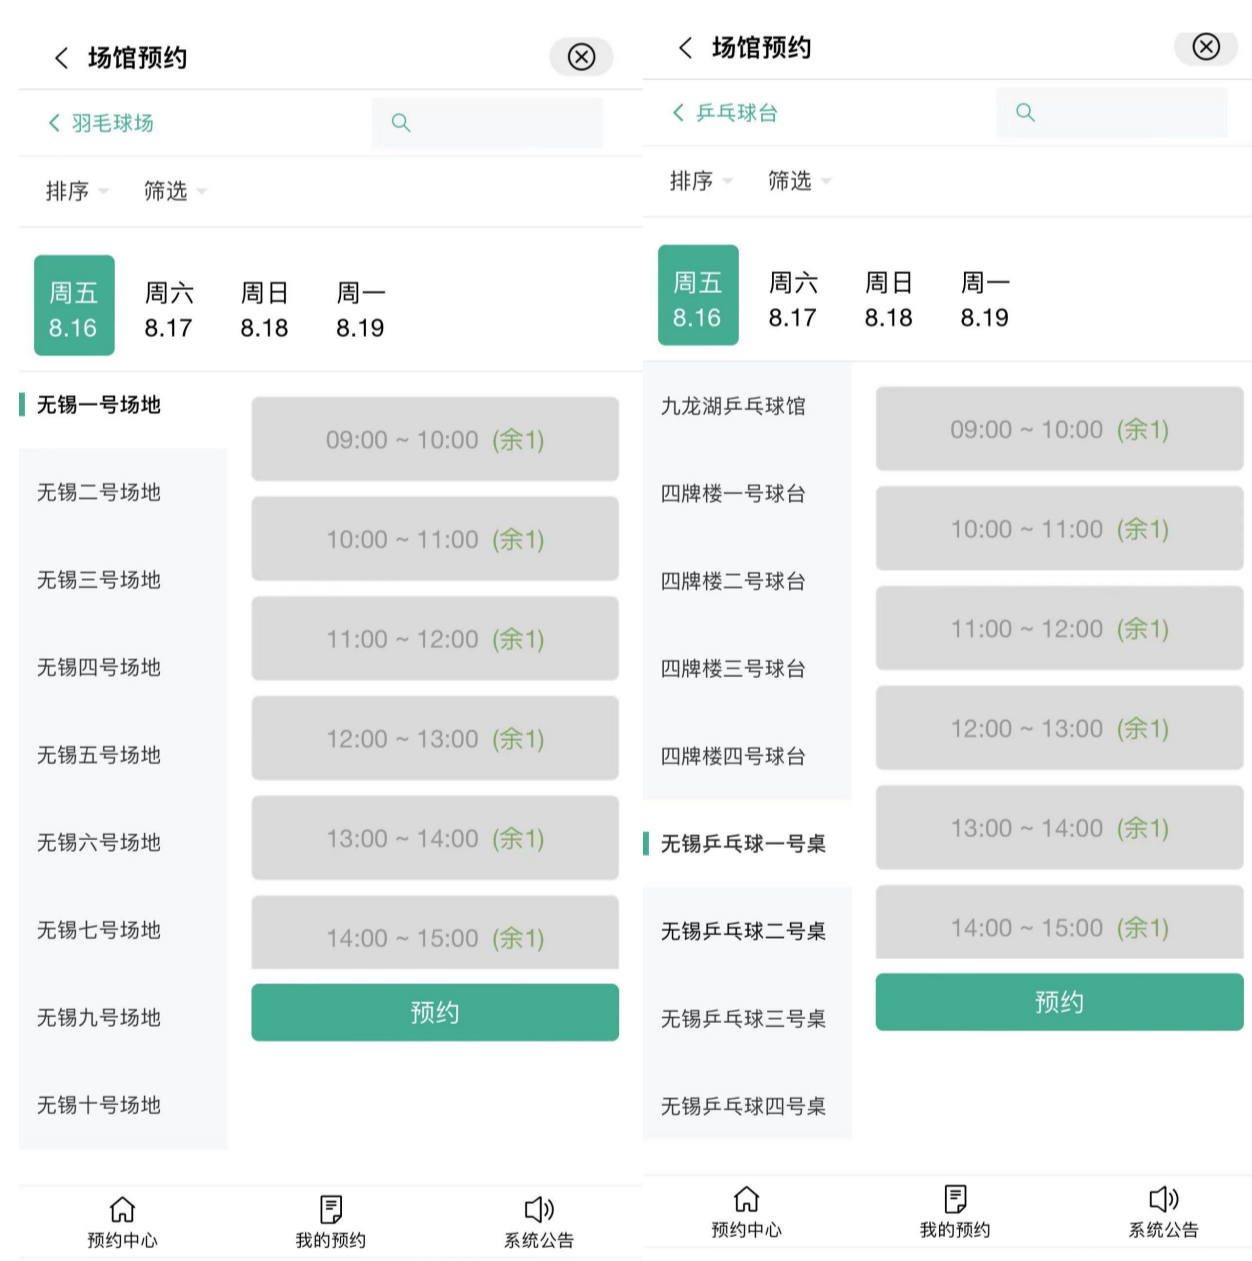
< 场馆预约

< 羽毛球场

排序 筛选

周五 8.16
周六 8.17
周日 8.18
周一 8.19

无锡一号场地
无锡二号场地
无锡三号场地
无锡四号场地
无锡五号场地
无锡六号场地
无锡七号场地
无锡九号场地
无锡十号场地

09:00 ~ 10:00 (余1)
10:00 ~ 11:00 (余1)
11:00 ~ 12:00 (余1)
12:00 ~ 13:00 (余1)
13:00 ~ 14:00 (余1)
14:00 ~ 15:00 (余1)

预约

预约中心 我的预约 系统公告

< 场馆预约

< 乒乓球台

排序 筛选

周五 8.16
周六 8.17
周日 8.18
周一 8.19

九龙湖乒乓球馆
四牌楼一号球台
四牌楼二号球台
四牌楼三号球台
四牌楼四号球台
无锡乒乓球一号桌
无锡乒乓球二号桌
无锡乒乓球三号桌
无锡乒乓球四号桌

09:00 ~ 10:00 (余1)
10:00 ~ 11:00 (余1)
11:00 ~ 12:00 (余1)
12:00 ~ 13:00 (余1)
13:00 ~ 14:00 (余1)
14:00 ~ 15:00 (余1)

预约

预约中心 我的预约 系统公告